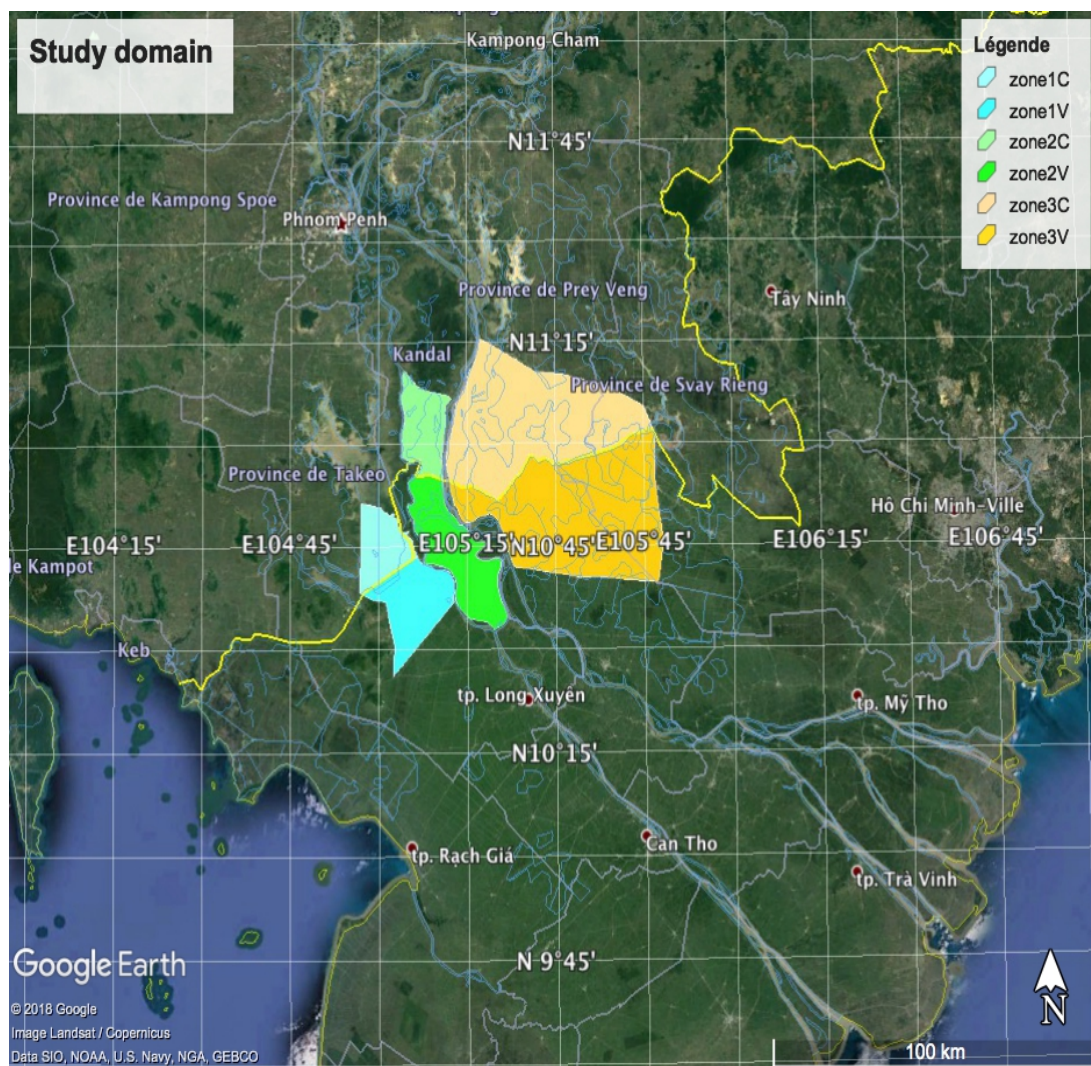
Study domain

Légende
zone1C
zone1V
zone2C
zone2V
zone3C
zone3V

Kampong Cham
N11°45'
Province de Kampong Spoe
Phnom Penh
Province de Prey Veng
Tây Ninh
N11°15'
Kandal
Province de Svay Rieng
Province de Takeo
Hồ Chi Minh-Ville
E104°15'
E104°45'
E105°15'
N10°45'
E105°45'
E106°15'
E106°45'
le Kampot
Keb
tp. Long Xuyên
tp. Mỹ Tho
N10°15'
Cần Thơ
tp. Rạch Giá
tp. Trà Vinh
N 9°45'

Google Earth
© 2018 Google
Image Landsat / Copernicus
Data SIO, NOAA, U.S. Navy, NGA, GEBCO
100 km
N